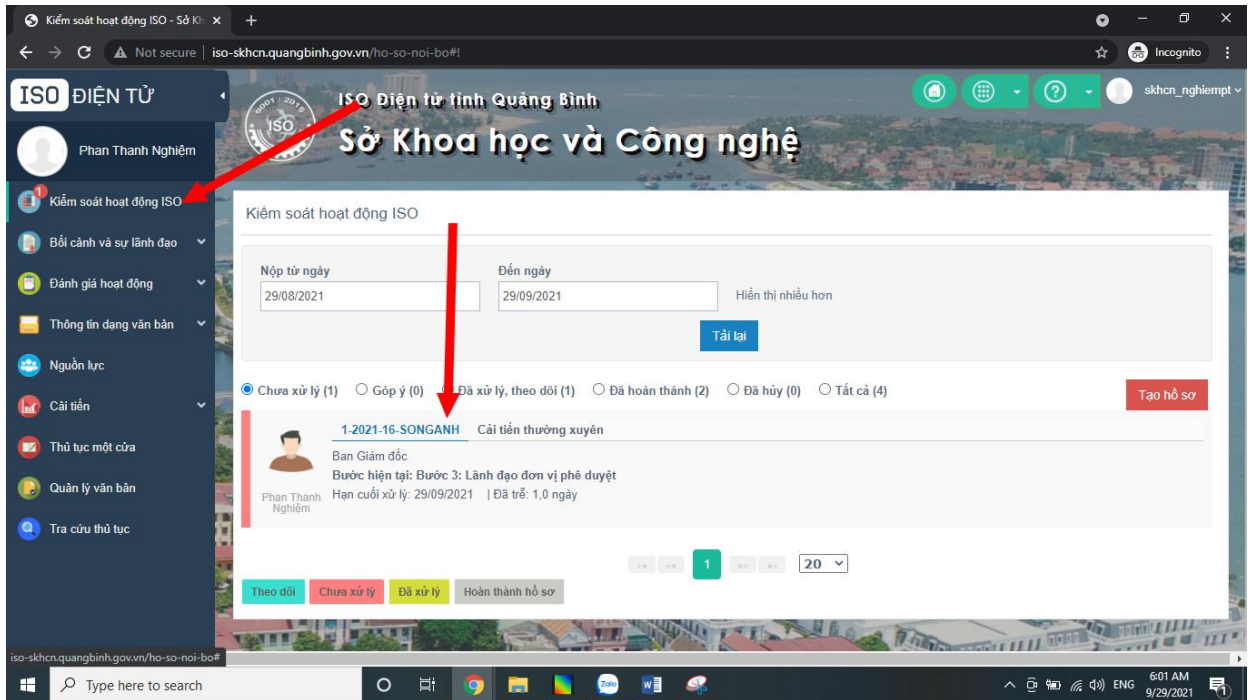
Kiểm soát hoạt động ISO - Sở Kh ×

Not secure | iso-skhcn.quangbinh.gov.vn/ho-so-noi-bo#!

Incognito

ISO ĐIỆN TỬ

Phan Thanh Nghiệm

1 Kiểm soát hoạt động ISO

Bối cảnh và sự lãnh đạo

Đánh giá hoạt động

Thông tin dạng văn bản

Nguồn lực

Cải tiến

Thủ tục một cửa

Quản lý văn bản

Tra cứu thủ tục

ISO Điện tử tỉnh Quảng Bình

Sở Khoa học và Công nghệ

skhcn_nghiempt

Kiểm soát hoạt động ISO

Nộp từ ngày
29/08/2021

Đến ngày
29/09/2021

Hiển thị nhiều hơn

Tải lại

Chưa xử lý (1) Góp ý (0) Đã xử lý, theo dõi (1) Đã hoàn thành (2) Đã hủy (0) Tất cả (4)

Tạo hồ sơ

1-2021-16-SONGANH Cải tiến thường xuyên

Ban Giám đốc
Bước hiện tại: Bước 3: Lãnh đạo đơn vị phê duyệt
Hạn cuối xử lý: 29/09/2021 | Đã trễ: 1,0 ngày

Phan Thanh Nghiệm

1

20

Theo dõi Chưa xử lý Đã xử lý Hoàn thành hồ sơ

iso-skhcn.quangbinh.gov.vn/ho-so-noi-bo#

Type here to search

ENG 6:01 AM 9/29/2021